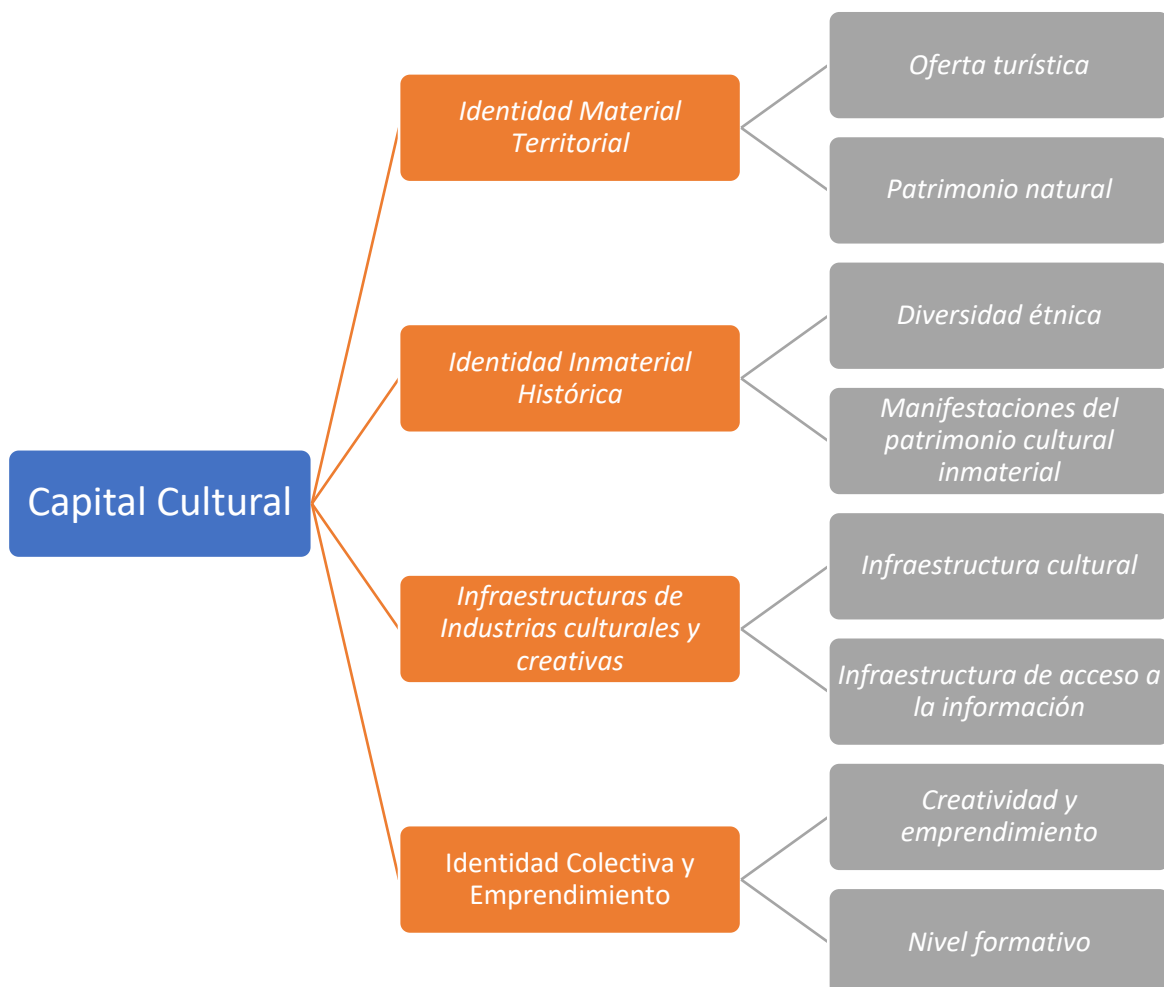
Capital Cultural

Identidad Material Territorial

Oferta turística

Patrimonio natural

Identidad Inmaterial Histórica

Diversidad étnica

Manifestaciones del patrimonio cultural inmaterial

Infraestructuras de Industrias culturales y creativas

Infraestructura cultural

Infraestructura de acceso a la información

Identidad Colectiva y Emprendimiento

Creatividad y emprendimiento

Nivel formativo